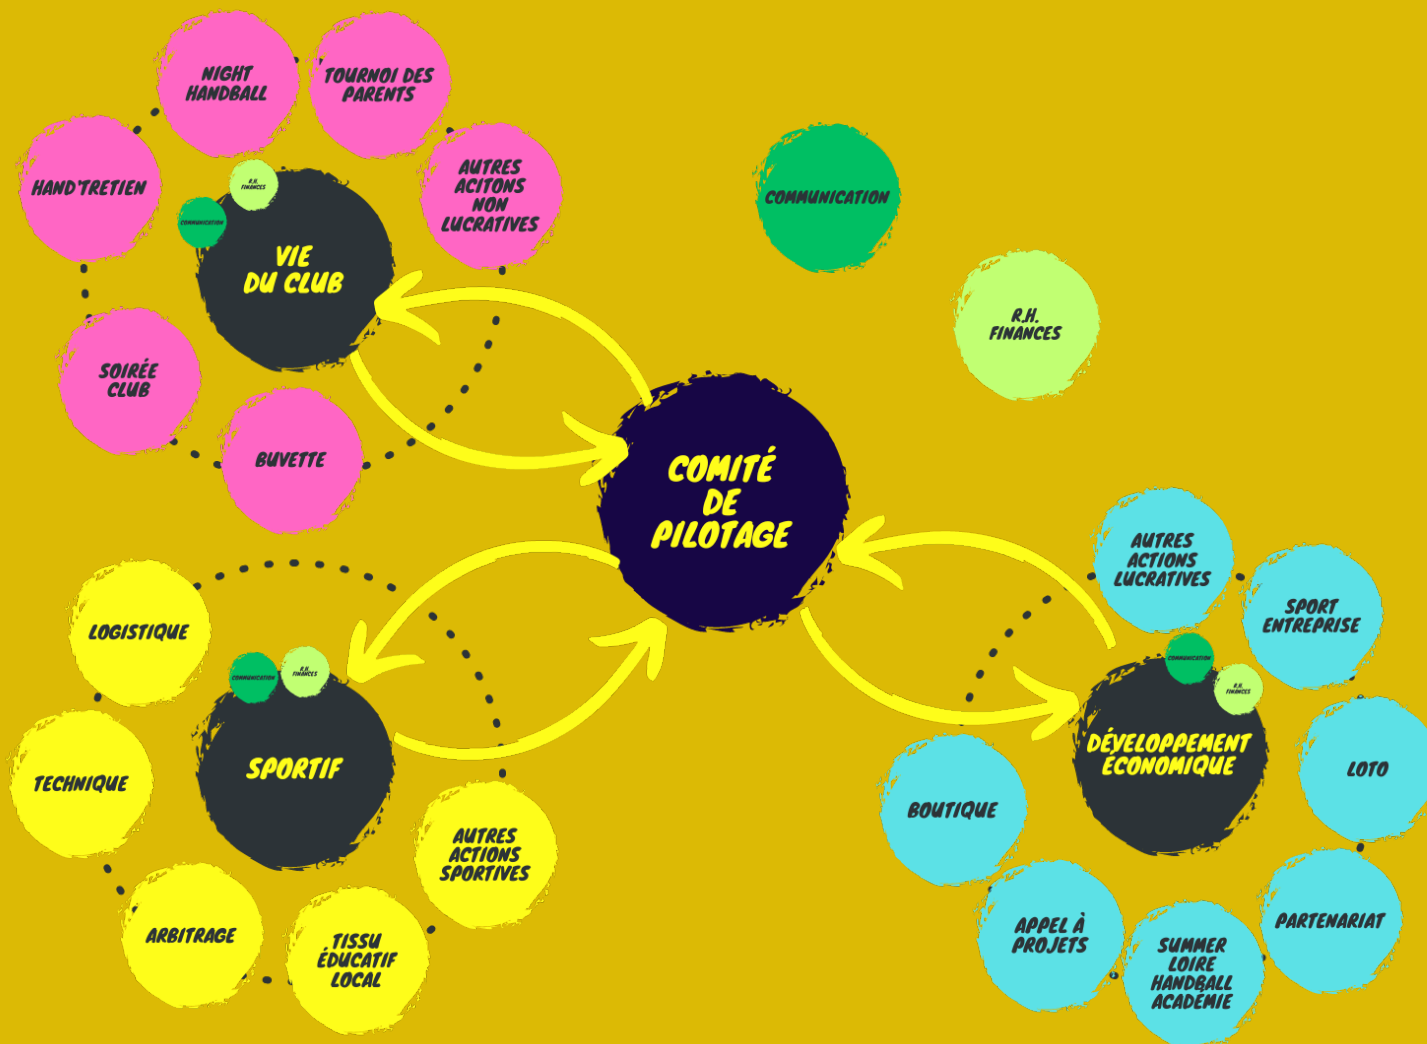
NIGHT HANDBALL

TOURNOI DES PARENTS

HAND'TRETIEN

R.H. FINANCES

COMMUNICATION

VIE DU CLUB

AUTRES ACITONS NON LUCRATIVES

SOIRÉE CLUB

BUVETTE

COMMUNICATION

R.H. FINANCES

COMITÉ DE PILOTAGE

AUTRES ACTIONS LUCRATIVES

SPORT ENTREPRISE

COMMUNICATION

R.H. FINANCES

DÉVELOPPEMENT ÉCONOMIQUE

LOGISTIQUE

COMMUNICATION

R.H. FINANCES

SPORTIF

TECHNIQUE

AUTRES ACTIONS SPORTIVES

ARBITRAGE

TISSU ÉDUCATIF LOCAL

BOUTIQUE

LOTO

APPEL À PROJETS

SUMMER LOIRE HANDBALL ACADÉMIE

PARTENARIAT